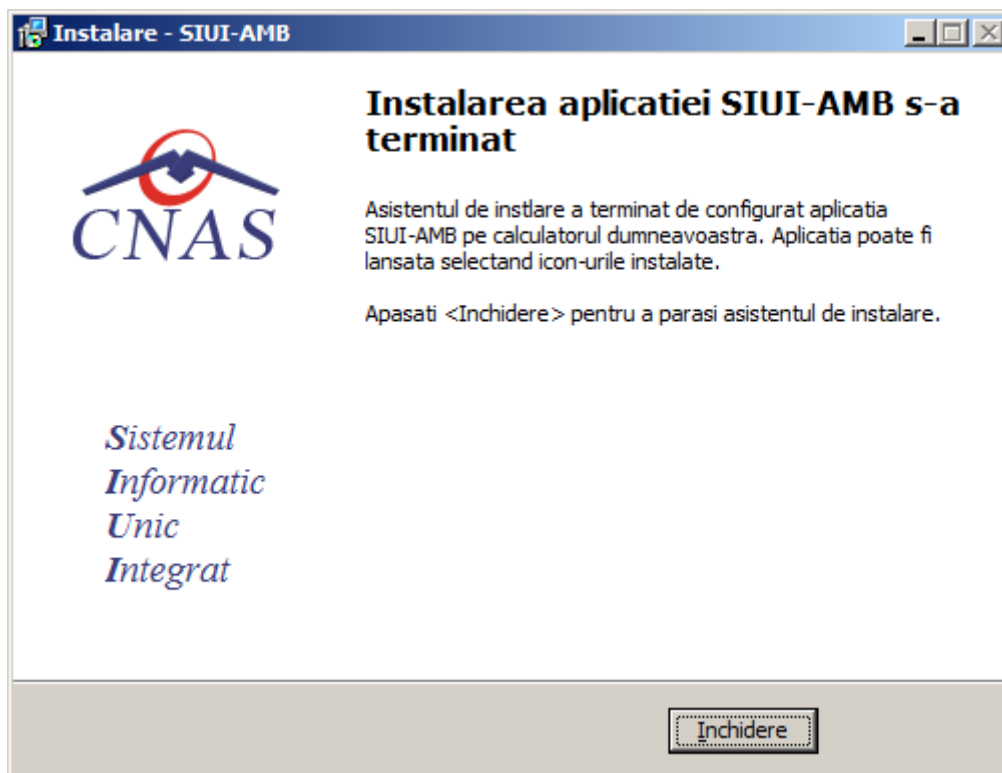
Instalare - SIUI-AMB

Instalarea aplicatiei SIUI-AMB s-a terminat

CNAS

Asistentul de instlare a terminat de configurat aplicatia SIUI-AMB pe calculatorul dumneavoastra. Aplicatia poate fi lansata selectand icon-urile instalate.

Apasati <Inchidere> pentru a parasi asistentul de instalare.

Sistemul
Informatic
Unic
Integrat

Inchidere